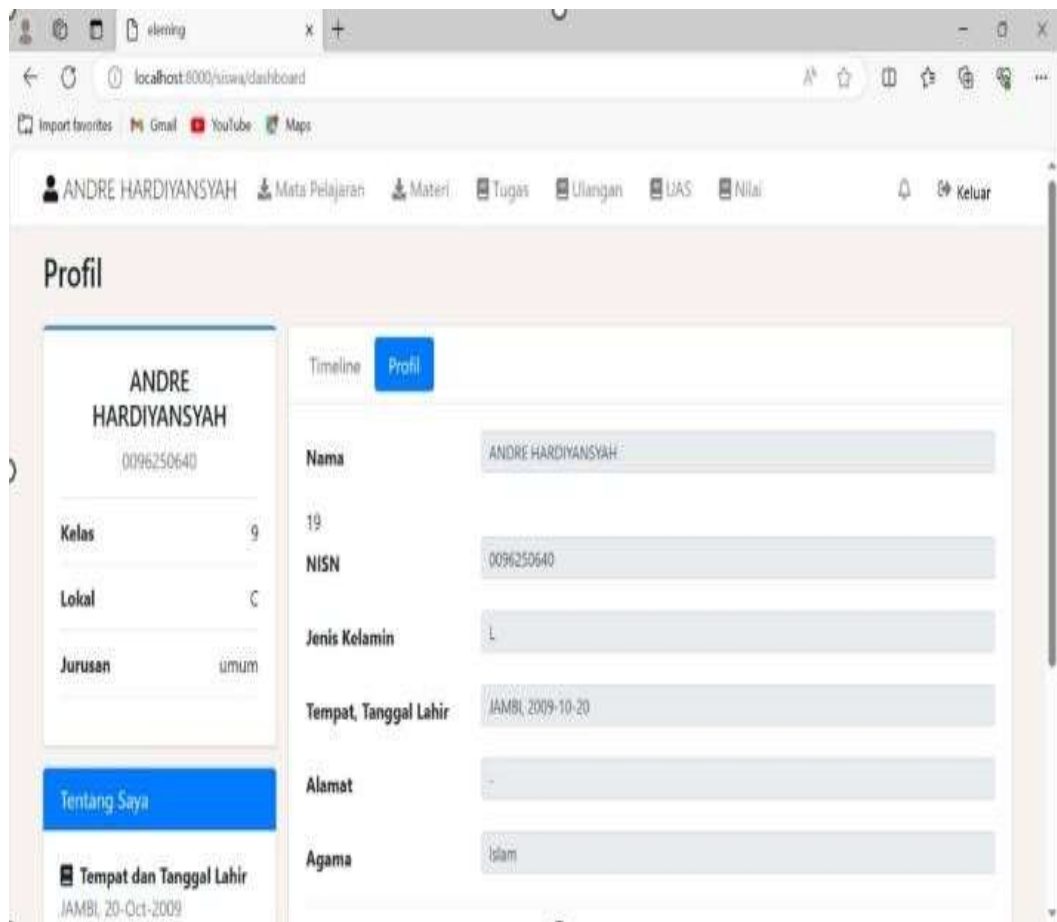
elerning

localhost:8000/siswa/dashboard

Import favorites | Gmail | YouTube | Maps

ANDRE HARDIYANSYAH | Mata Pelajaran | Materi | Tugas | Ulangan | UAS | Nilai | Keluar

Profil

ANDRE HARDIYANSYAH
0096250640

Kelas 9
Lokal C
Jurusan umum

Tentang Saya

Tempat dan Tanggal Lahir
JAMBI, 20-Oct-2009

Timeline | Profil

Nama ANDRE HARDIYANSYAH

19

NISN 0096250640

Jenis Kelamin L

Tempat, Tanggal Lahir JAMBI, 2009-10-20

Alamat -

Agama Islam